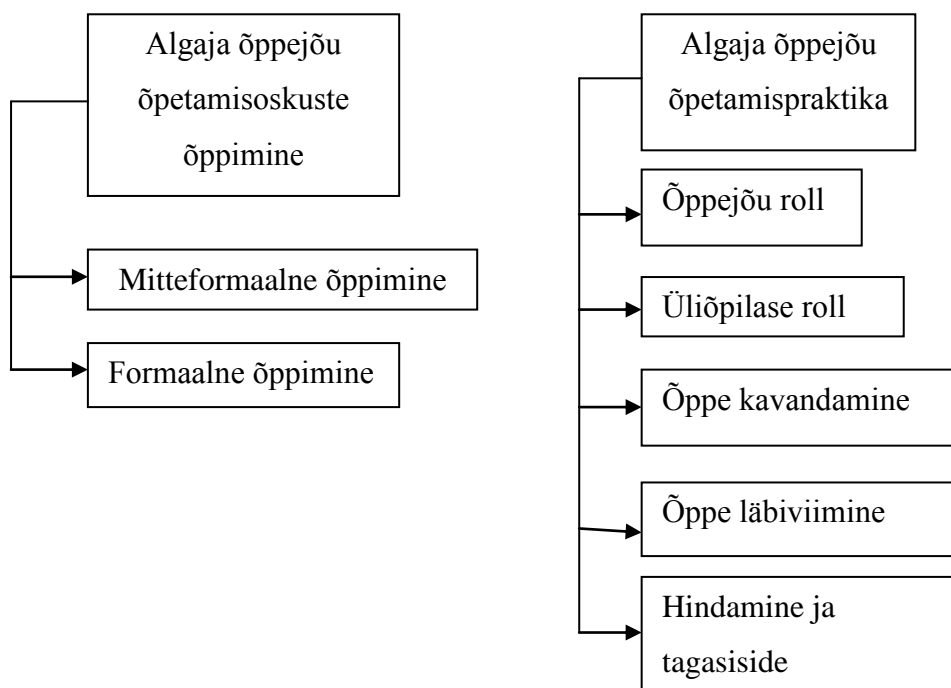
Algaja õppejõu õpetamisoskuste õppimine

Mitteformaalne õppimine

Formaalne õppimine

Algaja õppejõu õpetamispraktika

Õppejõu roll

Üliõpilase roll

Õppe kavandamine

Õppe läbiviimine

Hindamine ja tagasiside